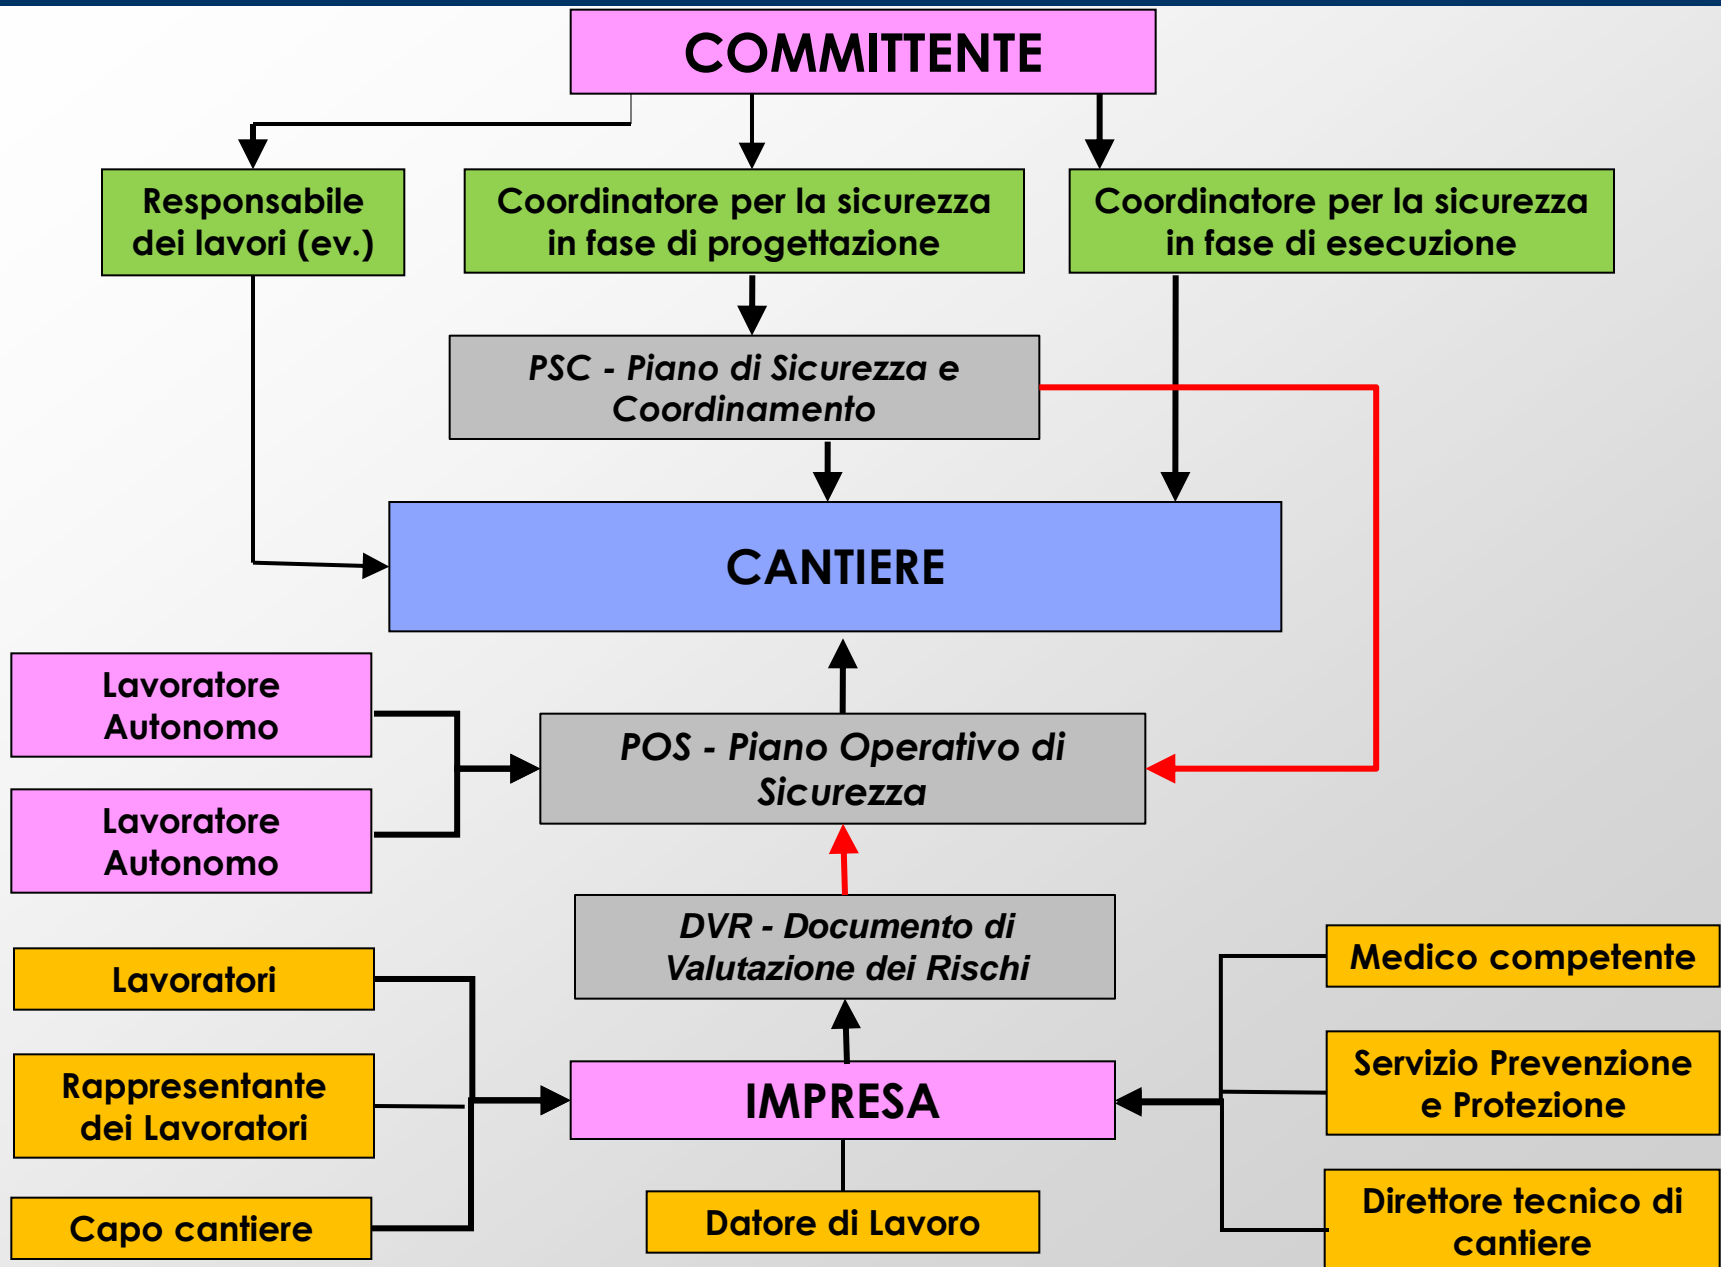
COMMITTENTE

Responsabile dei lavori (ev.)

Coordinatore per la sicurezza in fase di progettazione

Coordinatore per la sicurezza in fase di esecuzione

PSC - Piano di Sicurezza e Coordinamento

CANTIERE

Lavoratore Autonomo

Lavoratore Autonomo

POS - Piano Operativo di Sicurezza

DVR - Documento di Valutazione dei Rischi

Lavoratori

Rappresentante dei Lavoratori

Capo cantiere

IMPRESA

Datore di Lavoro

Medico competente

Servizio Prevenzione e Protezione

Direttore tecnico di cantiere